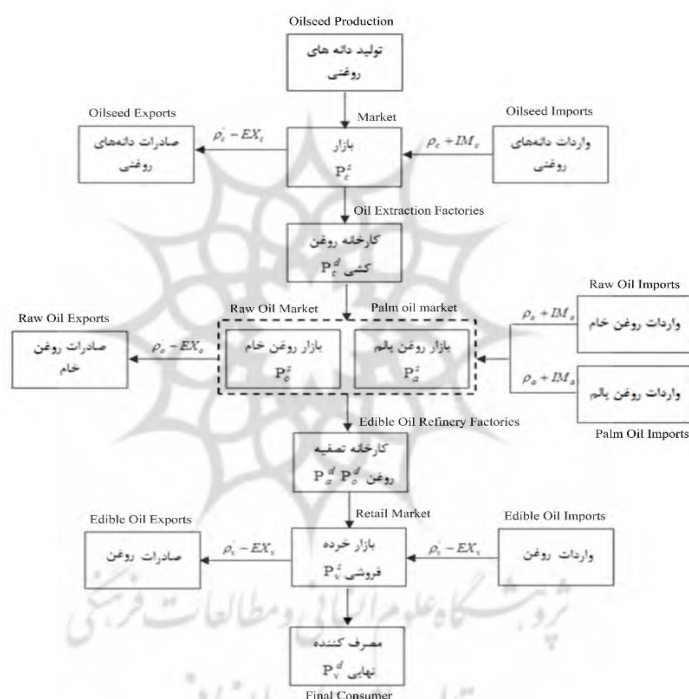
Oilseed Production

تولید دانه های روغنی

Oilseed Exports

صادرات دانه‌های روغنی

$\rho_c' - EX_c$

Market

بازار $P_c^s$

Oilseed Imports

$\rho_c + IM_c$

واردات دانه‌های روغنی

Oil Extraction Factories

کارخانه روغن کشی $P_c^d$

Raw Oil Exports

صادرات روغن خام

$\rho_o - EX_o$

Raw Oil Market

بازار روغن خام $P_o^s$

Palm oil market

بازار روغن پالم $P_a^s$

Raw Oil Imports

$\rho_o + IM_o$

واردات روغن خام

$\rho_a + IM_a$

واردات روغن پالم

Palm Oil Imports

Edible Oil Refinery Factories

کارخانه تصفیه روغن $P_a^d$ $P_o^d$

Edible Oil Exports

صادرات روغن

$\rho_v - EX_v$

Retail Market

بازار خرده فروشی $P_v^s$

Edible Oil Imports

$\rho_v' - EX_v$

واردات روغن

مصرف کننده نهایی $P_v^d$

Final Consumer